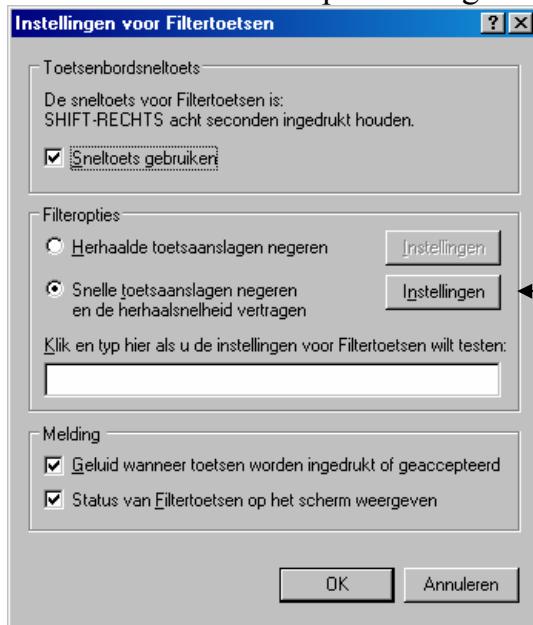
Instellingen voor Filtertoetsen

?

X

Toetsenbordsneltoets

De sneltoets voor Filtertoetsen is:
SHIFT-RECHTS acht seconden ingedrukt houden.

☑ Sneltoets gebruiken

Filteropties

○ Herhaalde toetsaanslagen negeren

Instellingen

◉ Snelle toetsaanslagen negeren en de herhaalsnelheid vertragen

Instellingen

Klik en typ hier als u de instellingen voor Filtertoetsen wilt testen:

Melding

☑ Geluid wanneer toetsen worden ingedrukt of geaccepteerd

☑ Status van Filtertoetsen op het scherm weergeven

OK

Annuleren